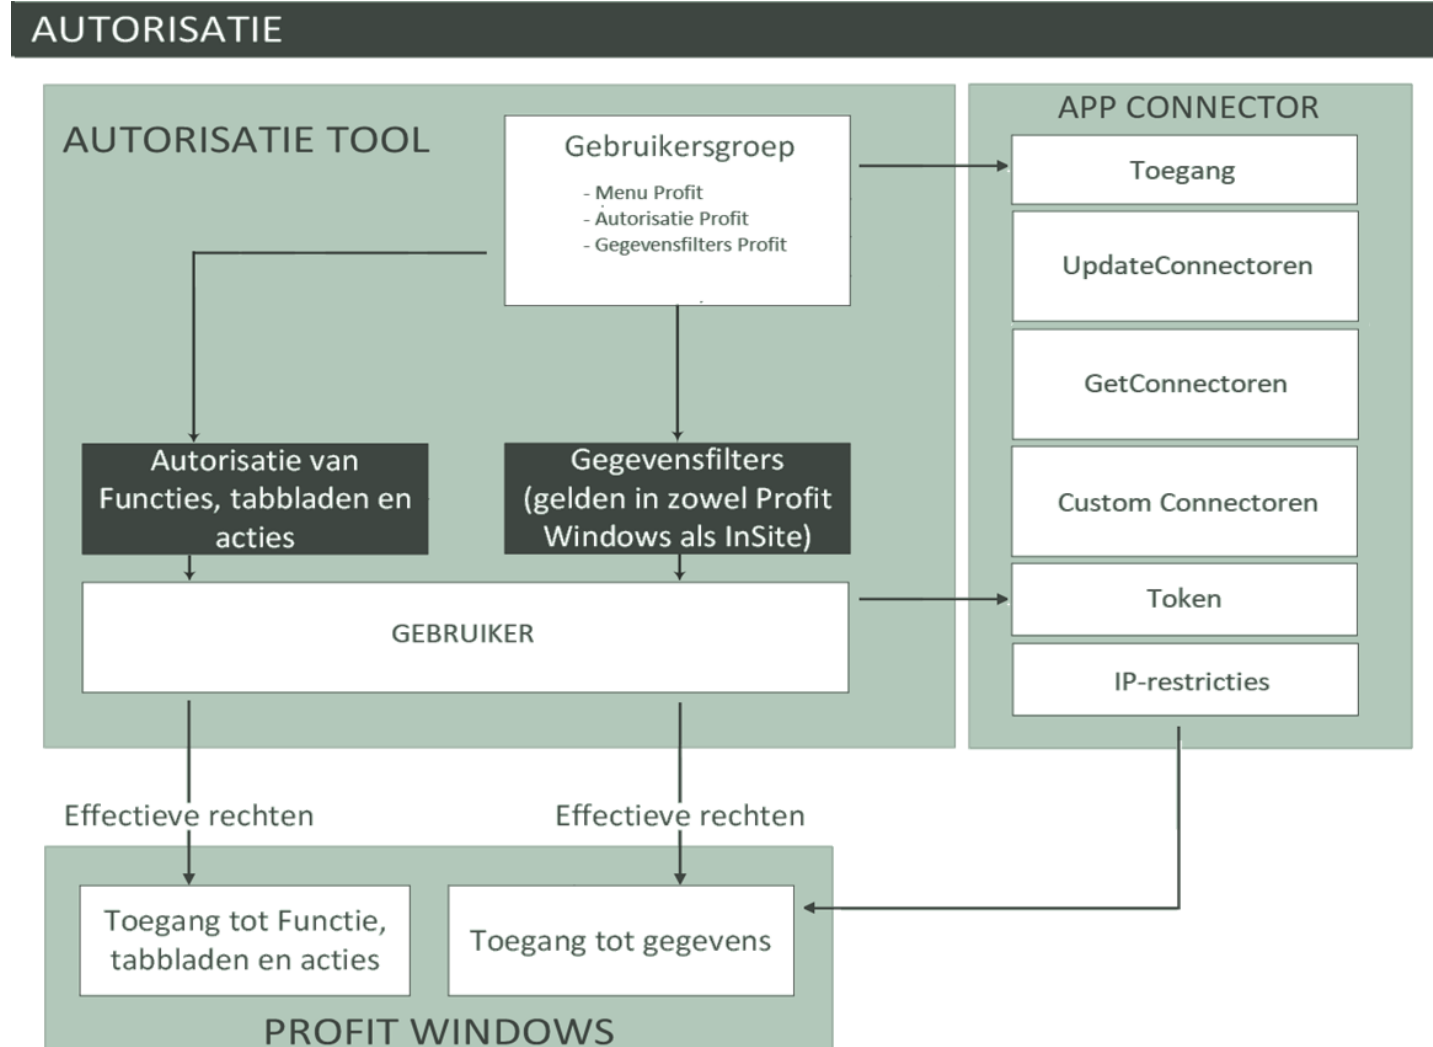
AUTORISATIE

AUTORISATIE TOOL

Gebruikersgroep
- Menu Profit
- Autorisatie Profit
- Gegevensfilters Profit

Autorisatie van Functies, tabbladen en acties

Gegevensfilters (gelden in zowel Profit Windows als InSite)

GEBRUIKER

APP CONNECTOR

Toegang

UpdateConnectoren

GetConnectoren

Custom Connectoren

Token

IP-restricties

Effectieve rechten

Effectieve rechten

Toegang tot Functie, tabbladen en acties

Toegang tot gegevens

PROFIT WINDOWS